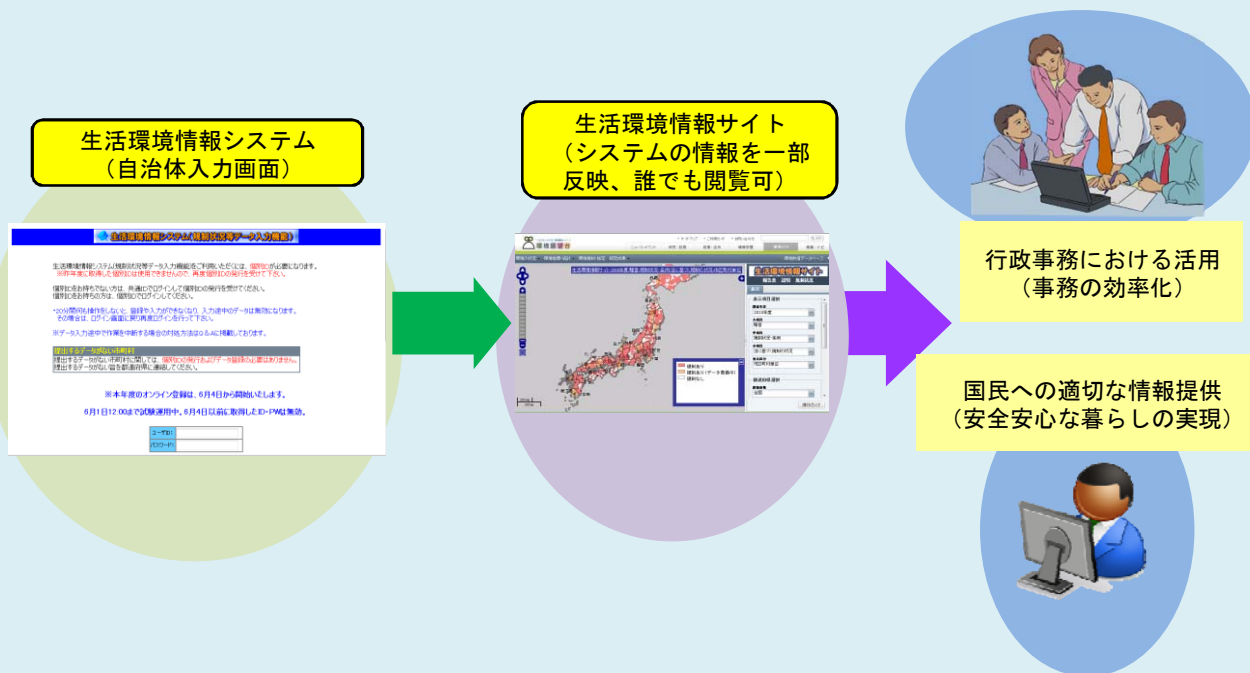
生活環境情報システム
（自治体入力画面）

生活環境情報システム(規制状況等データ入力機能)

生活環境情報システム(規制状況等データ入力機能)をご利用いただくには、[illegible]が必要になります。
※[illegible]

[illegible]

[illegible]

※本年度のオンライン登録は、6月4日から開始いたします。

6月1日12:00まで試験運用中。6月4日以前に取得したID・PWは無効。

ユーザID
パスワード

生活環境情報サイト
（システムの情報を一部反映、誰でも閲覧可）

環境省

生活環境情報サイト

行政事務における活用
（事務の効率化）

国民への適切な情報提供
（安全安心な暮らしの実現）